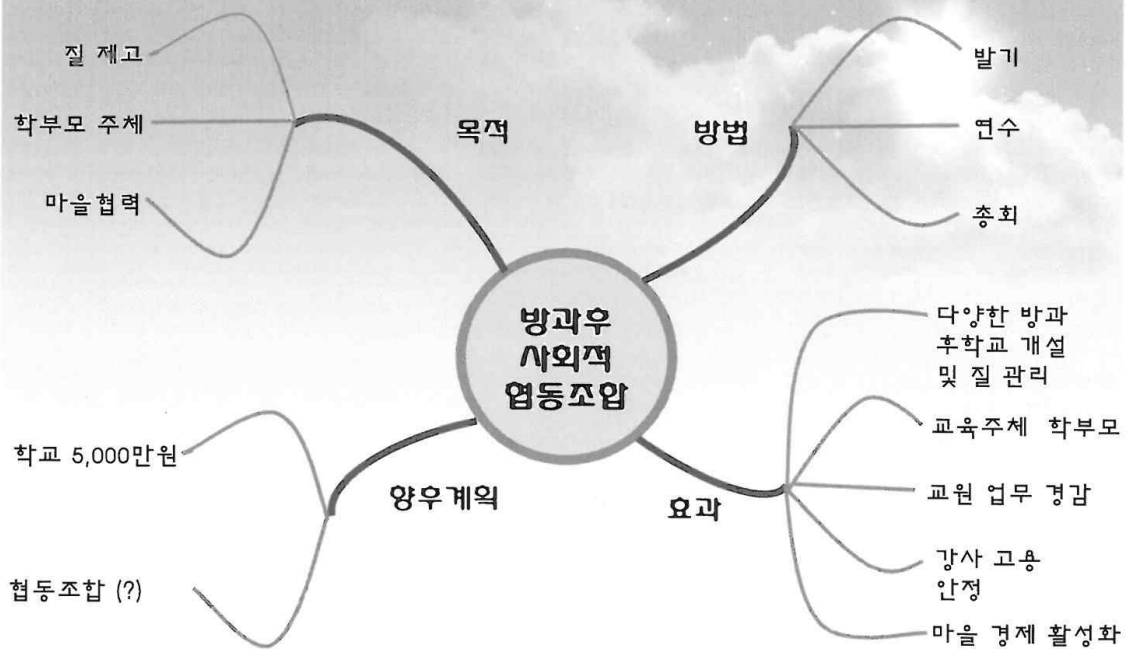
방과후 사회적 협동조합

목적

질 제고

학부모 주체

마을협력

방법

발기

연수

총회

향후계획

학교 5,000만원

협동조합 (?)

효과

다양한 방과후학교 개설 및 질 관리

교육주체 학부모

교원 업무 경감

강사 고용 안정

마을 경제 활성화